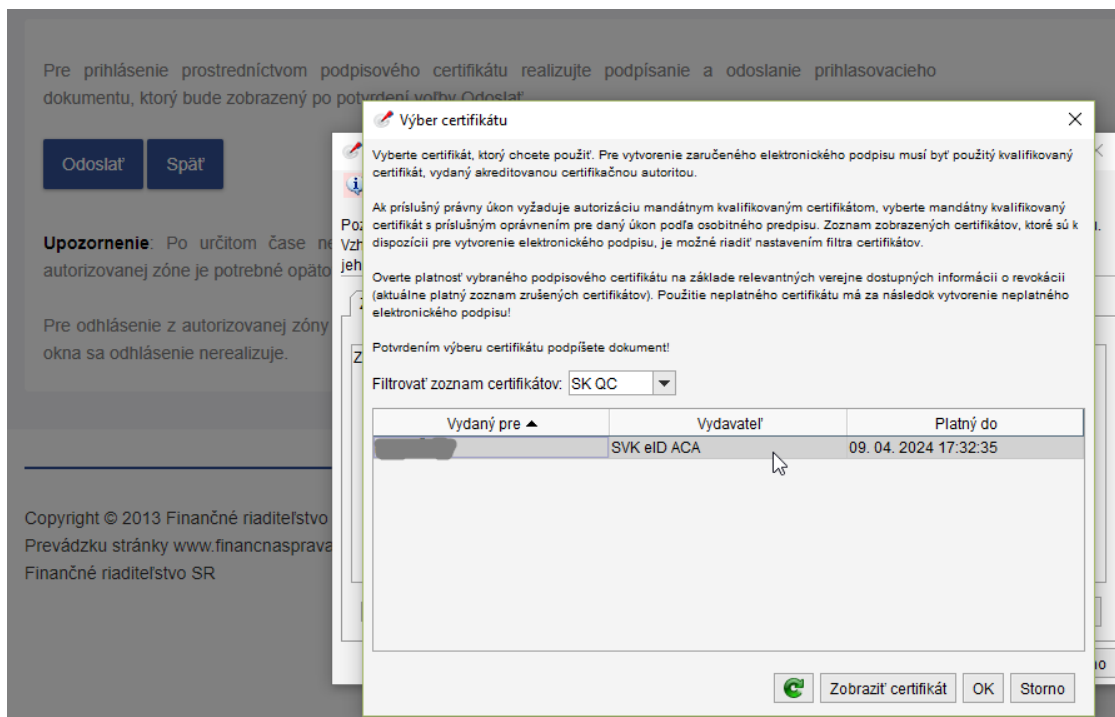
Pre prihlásenie prostredníctvom podpisového certifikátu realizujte podpísanie a odoslanie prihlasovacieho dokumentu, ktorý bude zobrazený po potvrdení voľby Odoslať.

Odoslať Späť

Upozornenie: Po určitom čase ne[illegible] autorizovanej zóne je potrebné opäto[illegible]

Pre odhlásenie z autorizovanej zóny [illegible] okna sa odhlásenie nerealizuje.

Copyright © 2013 Finančné riaditeľstvo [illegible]
Prevádzku stránky www.financnasprava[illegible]
Finančné riaditeľstvo SR

Poz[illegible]
Vzh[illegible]
jeh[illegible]

Výber certifikátu

Vyberte certifikát, ktorý chcete použiť. Pre vytvorenie zaručeného elektronického podpisu musí byť použitý kvalifikovaný certifikát, vydaný akreditovanou certifikačnou autoritou.

Ak príslušný právny úkon vyžaduje autorizáciu mandátnym kvalifikovaným certifikátom, vyberte mandátny kvalifikovaný certifikát s príslušným oprávnením pre daný úkon podľa osobitného predpisu. Zoznam zobrazených certifikátov, ktoré sú k dispozícii pre vytvorenie elektronického podpisu, je možné riadiť nastavením filtra certifikátov.

Overte platnosť vybraného podpisového certifikátu na základe relevantných verejne dostupných informácii o revokácii (aktuálne platný zoznam zrušených certifikátov). Použitie neplatného certifikátu má za následok vytvorenie neplatného elektronického podpisu!

Potvrdením výberu certifikátu podpíšete dokument!

Filtrovať zoznam certifikátov: SK QC

| Vydaný pre ▲ | Vydavateľ | Platný do |
|---|---|---|
| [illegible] | SVK eID ACA | 09. 04. 2024 17:32:35 |

Zobraziť certifikát OK Storno